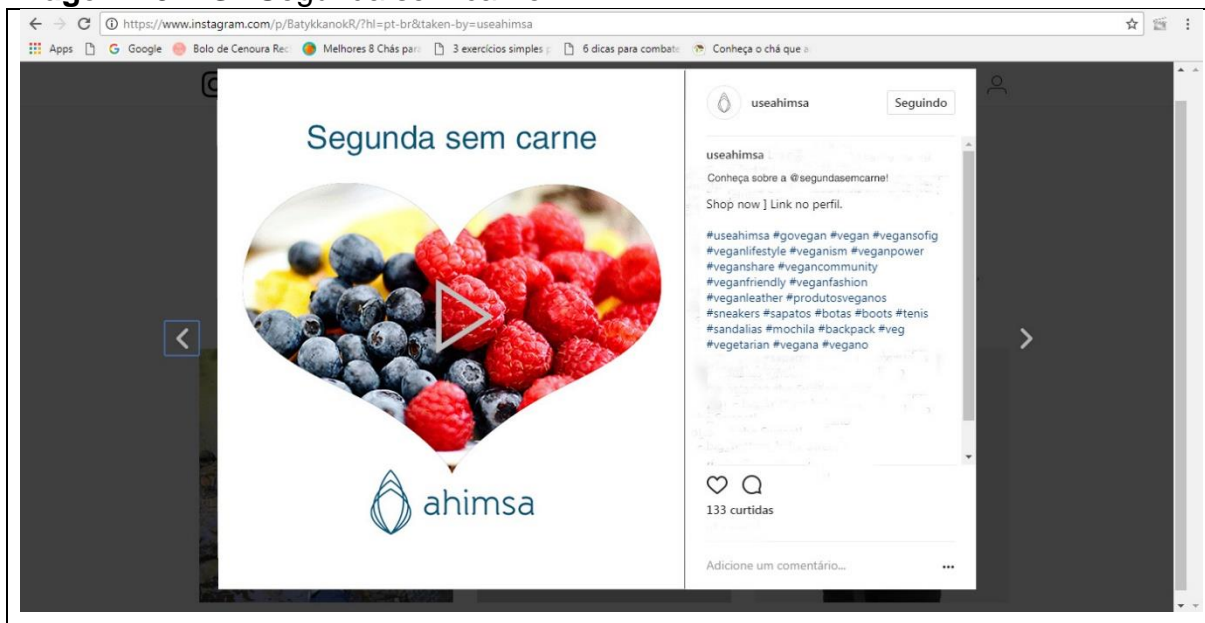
https://www.instagram.com/p/BatykkanokR/?hl=pt-br&taken-by=useahimsa

Apps Google Bolo de Cenoura Rec Melhores 8 Chás para 3 exercícios simples p 6 dicas para combate Conheça o chá que a

Segunda sem carne

ahimsa

useahimsa Seguindo

useahimsa

Conheça sobre a @segundasemcarne!

Shop now ] Link no perfil.

#useahimsa #govegan #vegan #vegansofig #veganlifestyle #veganism #veganpower #veganshare #vegancommunity #veganfriendly #veganfashion #veganleather #produtosveganos #sneakers #sapatos #botas #boots #tenis #sandalias #mochila #backpack #veg #vegetarian #vegana #vegano

133 curtidas

Adicione um comentário...